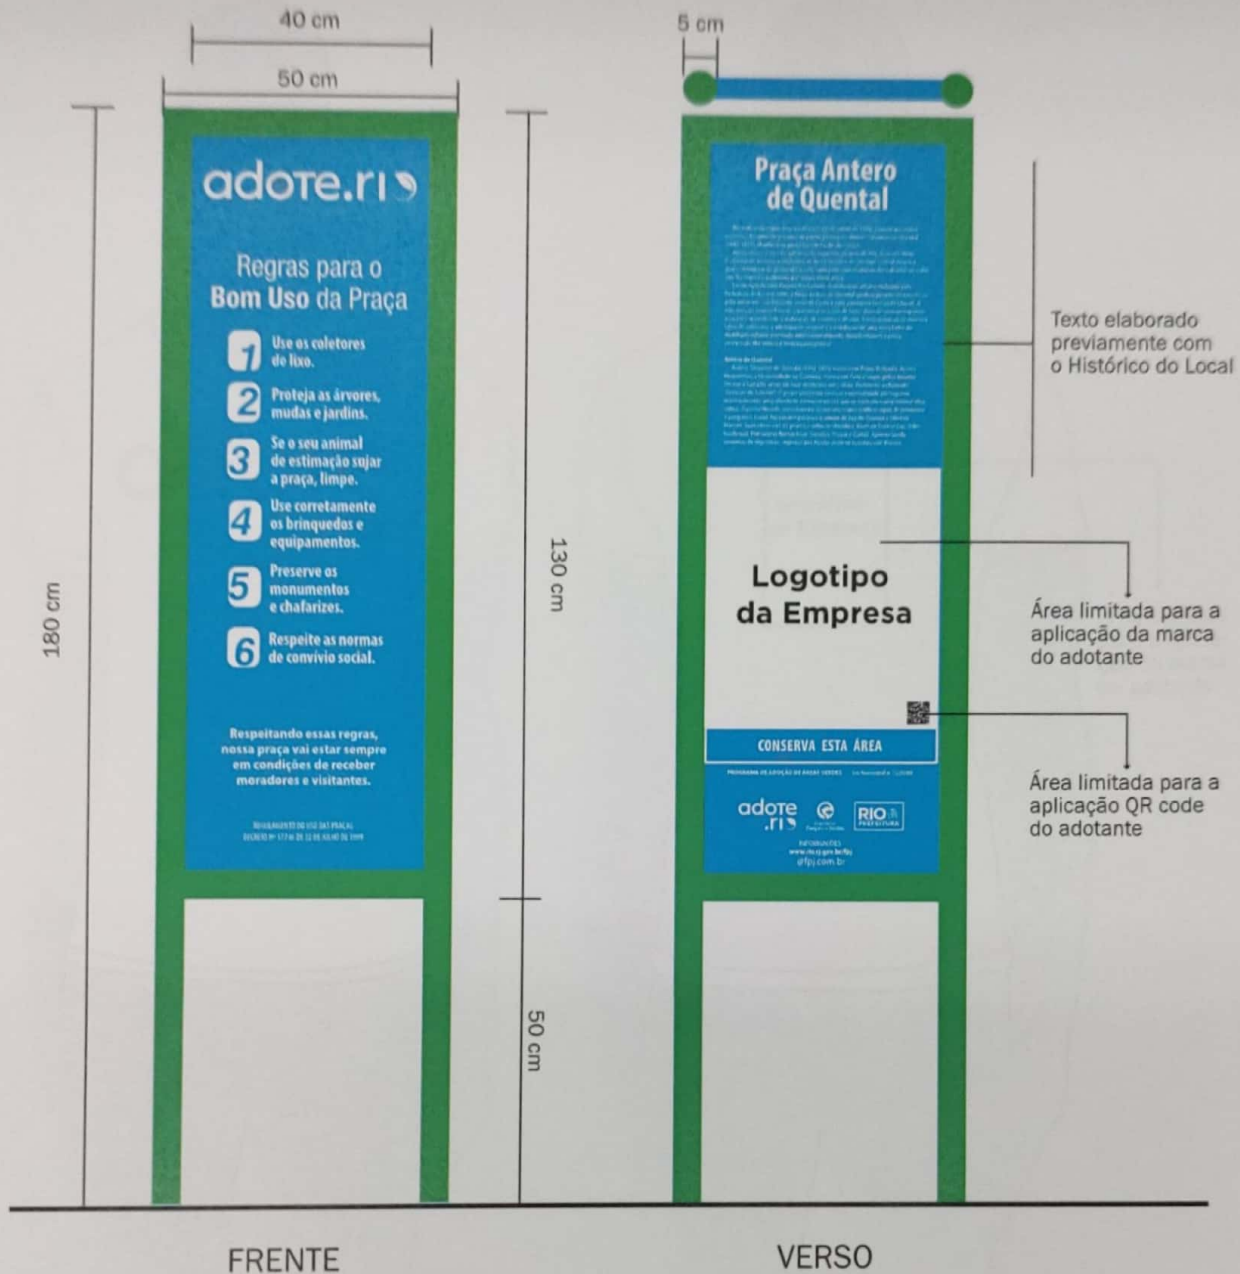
40 cm

50 cm

180 cm

adote.rio

Regras para o Bom Uso da Praça

1 Use os coletores de lixo.

2 Proteja as árvores, mudas e jardins.

3 Se o seu animal de estimação sujar a praça, limpe.

4 Use corretamente os brinquedos e equipamentos.

5 Preserve os monumentos e chafarizes.

6 Respeite as normas de convívio social.

Respeitando essas regras, nossa praça vai estar sempre em condições de receber moradores e visitantes.

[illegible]

130 cm

50 cm

FRENTE

5 cm

Praça Antero de Quental

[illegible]

Logotipo da Empresa

CONSERVA ESTA ÁREA

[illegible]

adote.rio

RIO PREFEITURA

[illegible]

Texto elaborado previamente com o Histórico do Local

Área limitada para a aplicação da marca do adotante

Área limitada para a aplicação QR code do adotante

VERSO